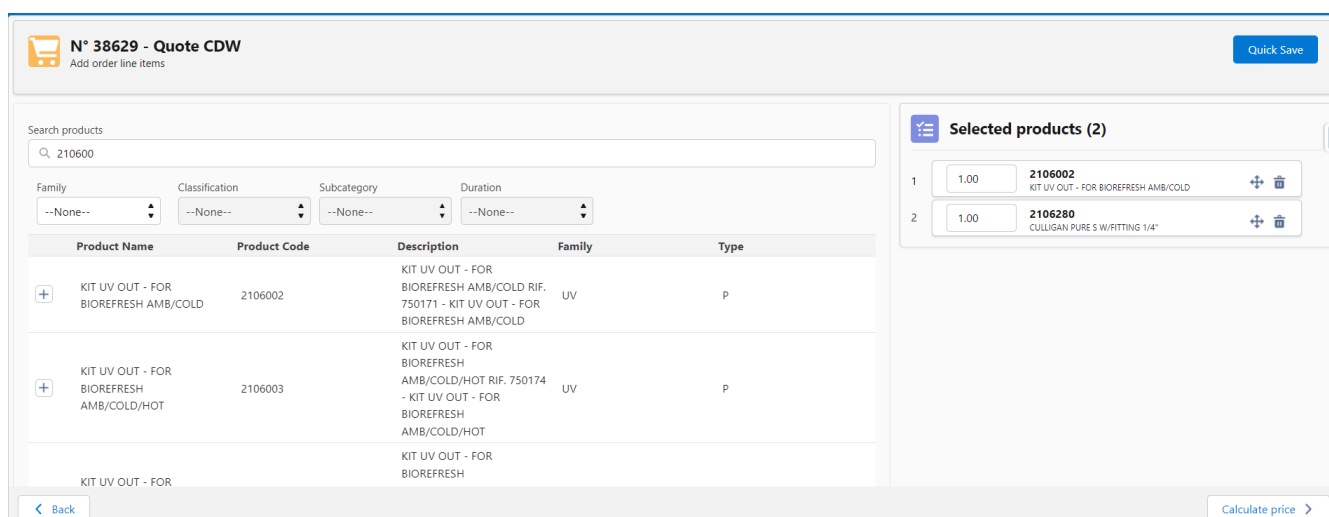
N° 38629 - Quote CDW
Add order line items

Quick Save

Search products
210600

Family
--None--

Classification
--None--

Subcategory
--None--

Duration
--None--

| | Product Name | Product Code | Description | Family | Type |
|---|---|---|---|---|---|
| + | KIT UV OUT - FOR BIOREFRESH AMB/COLD | 2106002 | KIT UV OUT - FOR BIOREFRESH AMB/COLD RIF. 750171 - KIT UV OUT - FOR BIOREFRESH AMB/COLD | UV | P |
| + | KIT UV OUT - FOR BIOREFRESH AMB/COLD/HOT | 2106003 | KIT UV OUT - FOR BIOREFRESH AMB/COLD/HOT RIF. 750174 - KIT UV OUT - FOR BIOREFRESH AMB/COLD/HOT | UV | P |
| | KIT UV OUT - FOR | | KIT UV OUT - FOR BIOREFRESH | | |

Selected products (2)

1 1.00 2106002 KIT UV OUT - FOR BIOREFRESH AMB/COLD
2 1.00 2106280 CULLIGAN PURE S W/FITTING 1/4"

Back

Calculate price